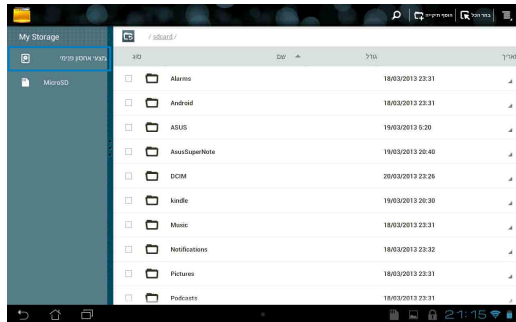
בחר הכל | הוסף תיקייה

My Storage

מצעי אחסון פנימי

MicroSD

/ sdcard /

סוג | שם | גודל | תאריך

| סוג | שם | גודל | תאריך |
|---|---|---|---|
| | Alarms | | 18/03/2013 23:31 |
| | Android | | 18/03/2013 23:31 |
| | ASUS | | 19/03/2013 5:20 |
| | AsusSuperNote | | 19/03/2013 20:40 |
| | DCIM | | 20/03/2013 23:26 |
| | kindle | | 19/03/2013 20:30 |
| | Music | | 18/03/2013 23:31 |
| | Notifications | | 18/03/2013 23:32 |
| | Pictures | | 18/03/2013 23:31 |
| | Podcasts | | 18/03/2013 23:31 |

21:15